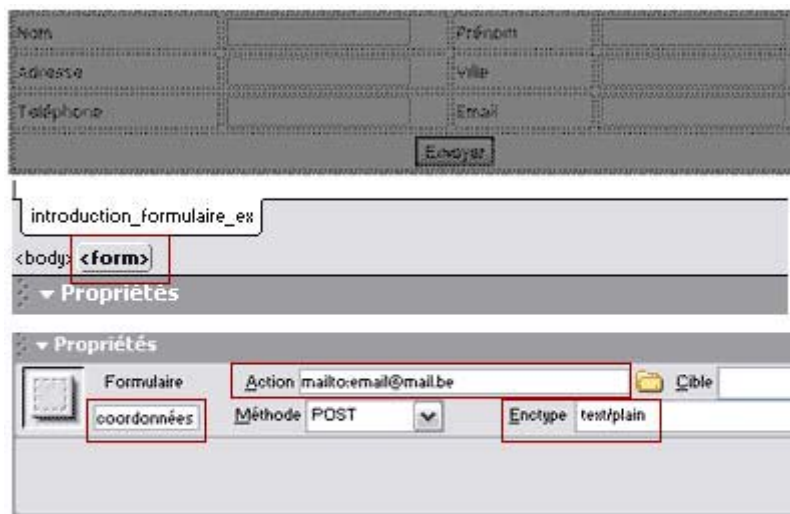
| Nom | | Prénom | |
|---|---|---|---|
| Adresse | | Ville | |
| Téléphone | | Email | |

Envoyer

introduction_formulaire_ex

<body> <form>

▾ Propriétés

▾ Propriétés

Formulaire

coordonnées

Action mailto:email@mail.be

Cible

Méthode POST

Enctype text/plain